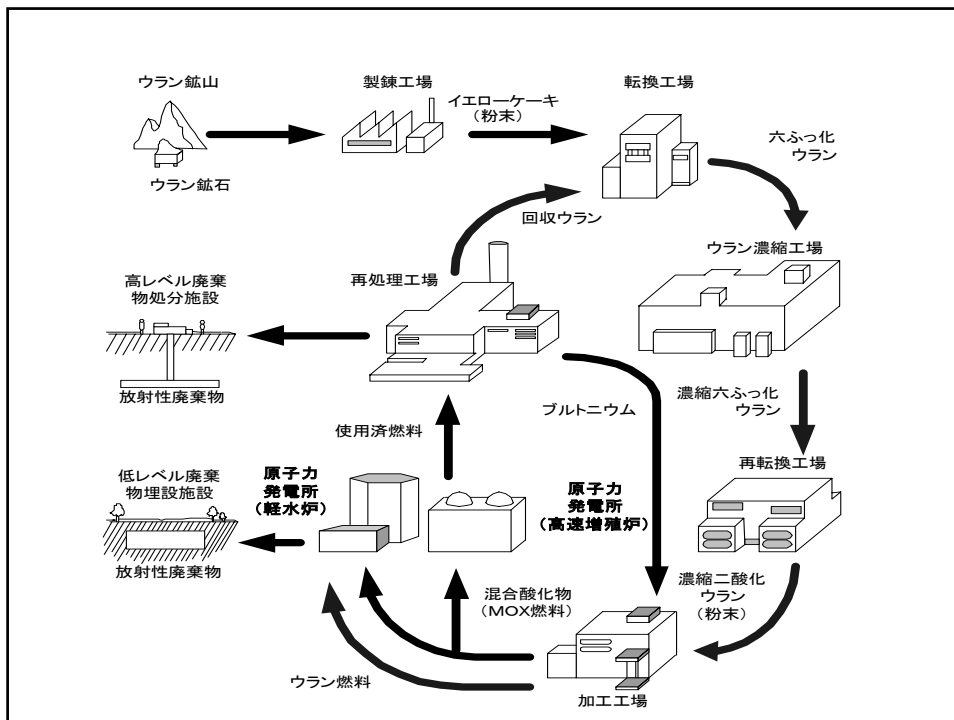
ウラン鉱山

ウラン鉱石

製錬工場

イエローケーキ
（粉末）

転換工場

六ふっ化
ウラン

ウラン濃縮工場

回収ウラン

再処理工場

高レベル廃棄
物処分施設

放射性廃棄物

濃縮六ふっ化
ウラン

プルトニウム

使用済燃料

再転換工場

低レベル廃棄
物埋設施設

原子力
発電所
（軽水炉）

原子力
発電所
（高速増殖炉）

放射性廃棄物

混合酸化物
（MOX燃料）

濃縮二酸化
ウラン
（粉末）

ウラン燃料

加工工場